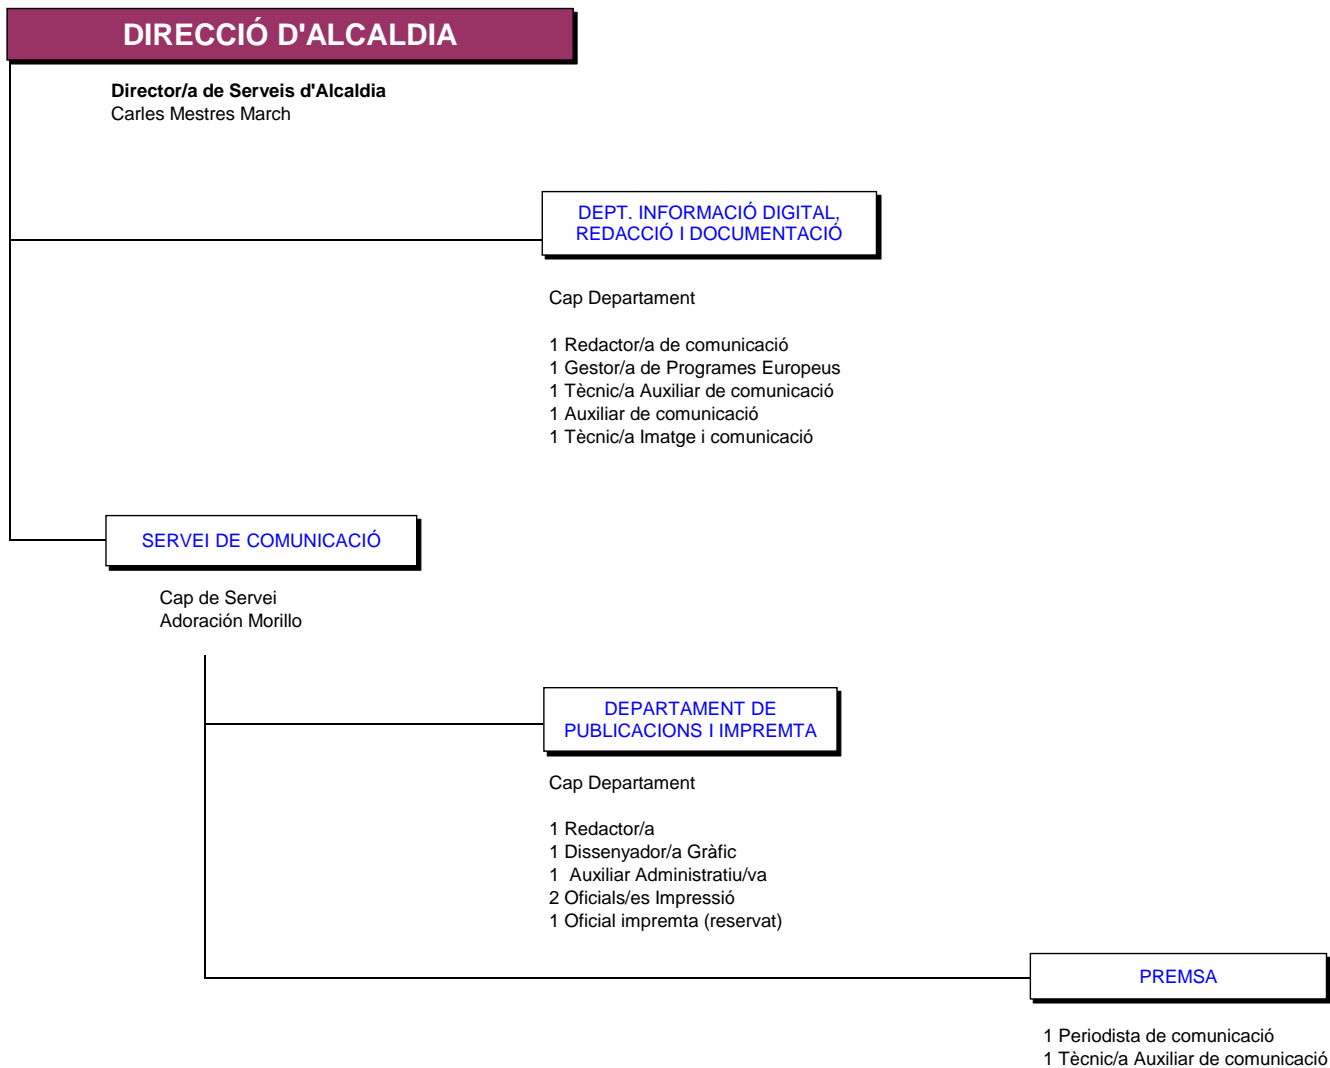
DIRECCIÓ D'ALCALDIA

**Director/a de Serveis d'Alcaldia**
Carles Mestres March

DEPT. INFORMACIÓ DIGITAL, REDACCIÓ I DOCUMENTACIÓ

Cap Departament

1 Redactor/a de comunicació
1 Gestor/a de Programes Europeus
1 Tècnic/a Auxiliar de comunicació
1 Auxiliar de comunicació
1 Tècnic/a Imatge i comunicació

SERVEI DE COMUNICACIÓ

Cap de Servei
Adoración Morillo

DEPARTAMENT DE PUBLICACIONS I IMPREMTA

Cap Departament

1 Redactor/a
1 Dissenyador/a Gràfic
1 Auxiliar Administratiu/va
2 Oficials/es Impressió
1 Oficial impremta (reservat)

PREMSA

1 Periodista de comunicació
1 Tècnic/a Auxiliar de comunicació